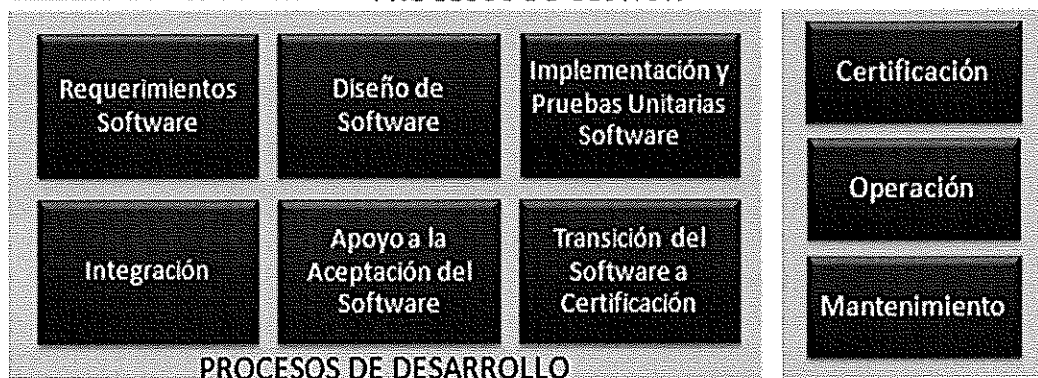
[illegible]

Requerimientos Software

Diseño de Software

Implementación y Pruebas Unitarias Software

Integración

Apoyo a la Aceptación del Software

Transición del Software a Certificación

PROCESOS DE DESARROLLO

Certificación

Operación

Mantenimiento